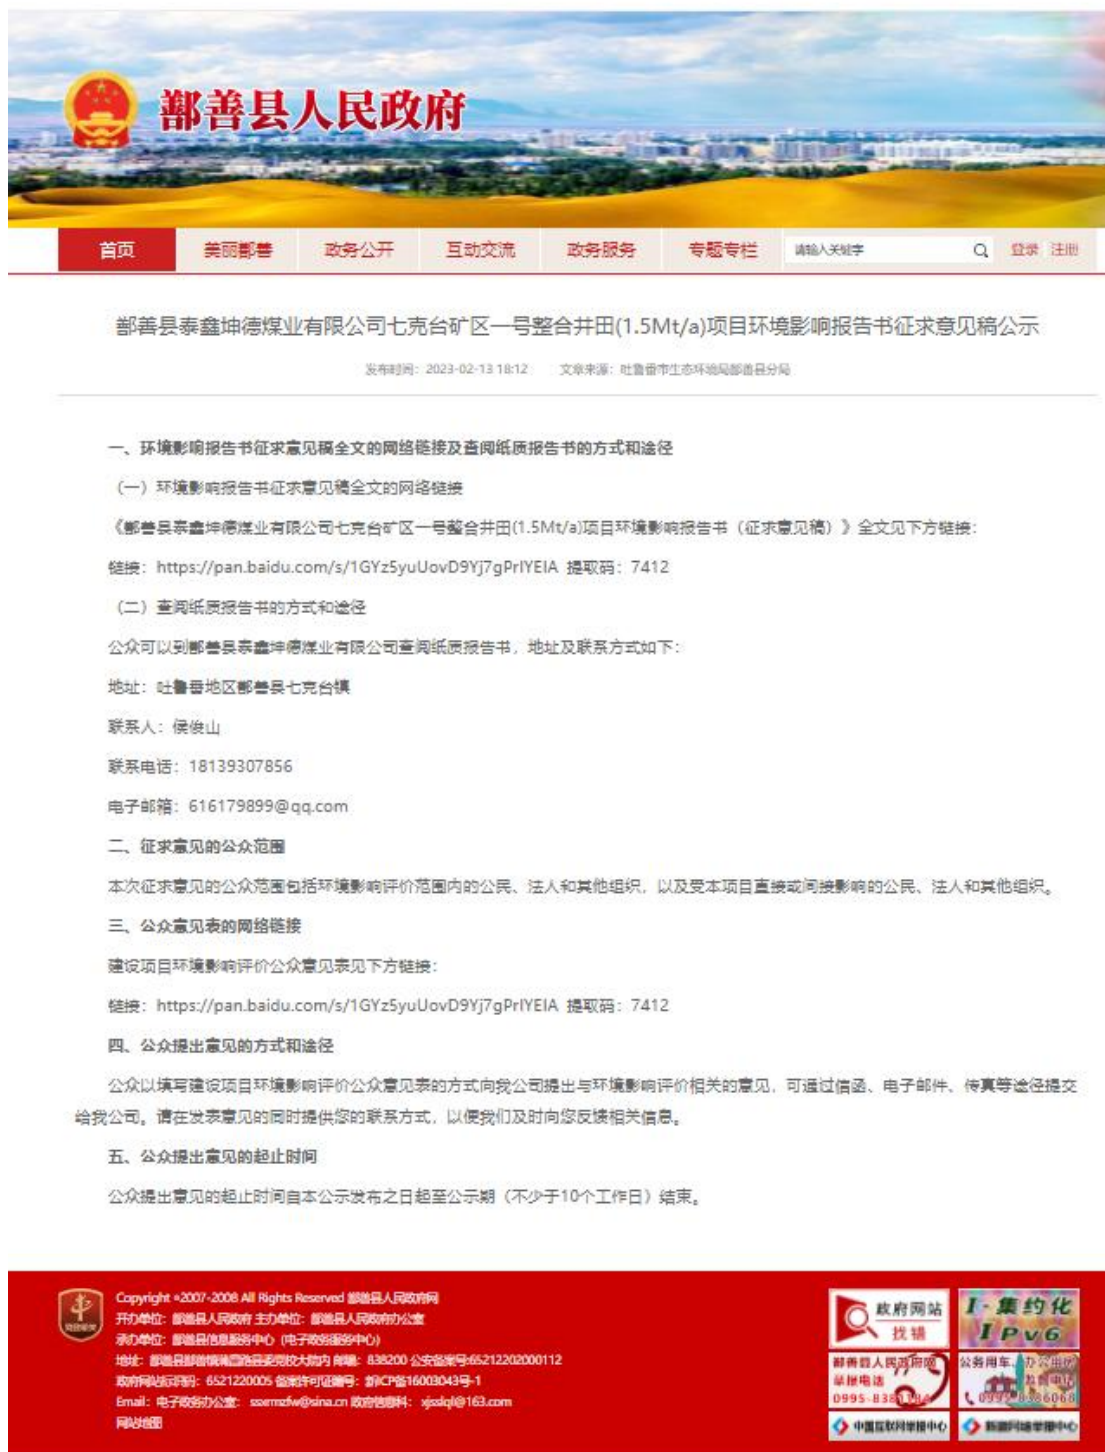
鄯善县人民政府

首页 美丽鄯善 政务公开 互动交流 政务服务 专题专栏 请输入关键字 登录 注册

鄯善县泰鑫坤德煤业有限公司七克台矿区一号整合井田(1.5Mt/a)项目环境影响报告书征求意见稿公示

发布时间：2023-02-13 18:12 文章来源：吐鲁番市生态环境局鄯善县分局

一、环境影响报告书征求意见稿全文的网络链接及查阅纸质报告书的方式和途径

（一）环境影响报告书征求意见稿全文的网络链接

《鄯善县泰鑫坤德煤业有限公司七克台矿区一号整合井田(1.5Mt/a)项目环境影响报告书（征求意见稿）》全文见下方链接：

链接：https://pan.baidu.com/s/1GYz5yuUovD9Yj7gPrlYEIA 提取码：7412

（二）查阅纸质报告书的方式和途径

公众可以到鄯善县泰鑫坤德煤业有限公司查阅纸质报告书，地址及联系方式如下：

地址：吐鲁番地区鄯善县七克台镇

联系人：侯俊山

联系电话：18139307856

电子邮箱：616179899@qq.com

二、征求意见的公众范围

本次征求意见的公众范围包括环境影响评价范围内的公民、法人和其他组织，以及受本项目直接或间接影响的公民、法人和其他组织。

三、公众意见表的网络链接

建设项目环境影响评价公众意见表见下方链接：

链接：https://pan.baidu.com/s/1GYz5yuUovD9Yj7gPrlYEIA 提取码：7412

四、公众提出意见的方式和途径

公众以填写建设项目环境影响评价公众意见表的方式向我公司提出与环境影响评价相关的意见，可通过信函、电子邮件、传真等途径提交给我公司。请在发表意见的同时提供您的联系方式，以便我们及时向您反馈相关信息。

五、公众提出意见的起止时间

公众提出意见的起止时间自本公示发布之日起至公示期（不少于10个工作日）结束。

Copyright ©2007-2008 All Rights Reserved 鄯善县人民政府网
开办单位：鄯善县人民政府 主办单位：鄯善县人民政府办公室
承办单位：鄯善县信息服务中心（电子政务服务中心）
地址：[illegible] 邮编：838200 公安备案号:65212202000112
政府网站标识码：6521220005 备案许可证编号：新ICP备16003043号-1
Email：电子政务办公室：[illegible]@sina.cn 政府信息科：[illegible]@163.com
网站地图

政府网站 找错
I·集约化 IPv6
鄯善县人民政府网 举报电话 0995-838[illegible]
公务用车 办公用房 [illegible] 0995-8386068
中国互联网举报中心
新疆网络举报中心